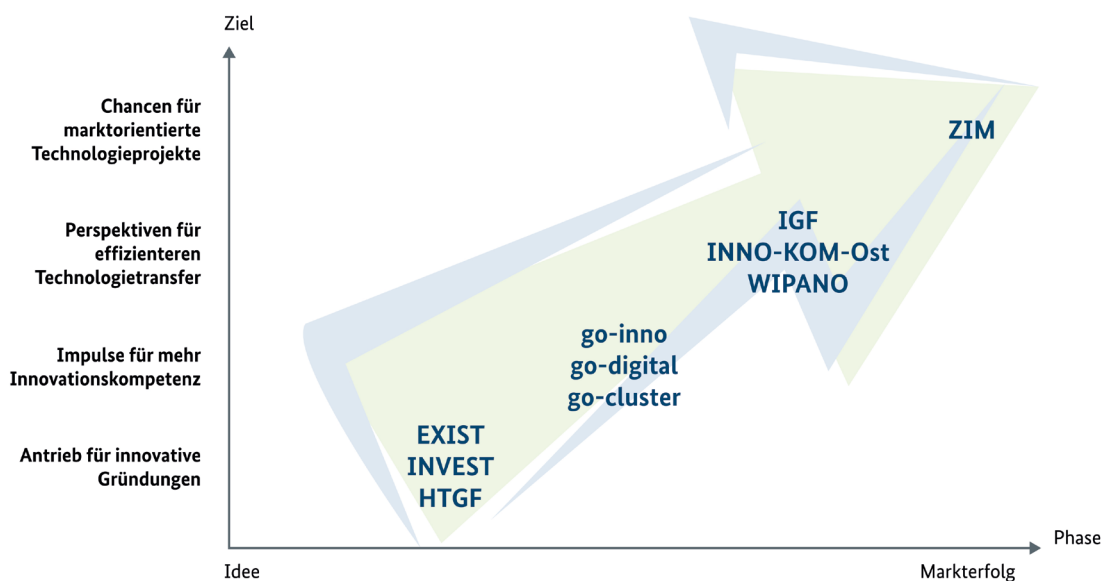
Ziel

Chancen für marktorientierte Technologieprojekte

Perspektiven für effizienteren Technologietransfer

Impulse für mehr Innovationskompetenz

Antrieb für innovative Gründungen

ZIM

IGF
INNO-KOM-Ost
WIPANO

go-inno
go-digital
go-cluster

EXIST
INVEST
HTGF

Phase

Idee

Markterfolg